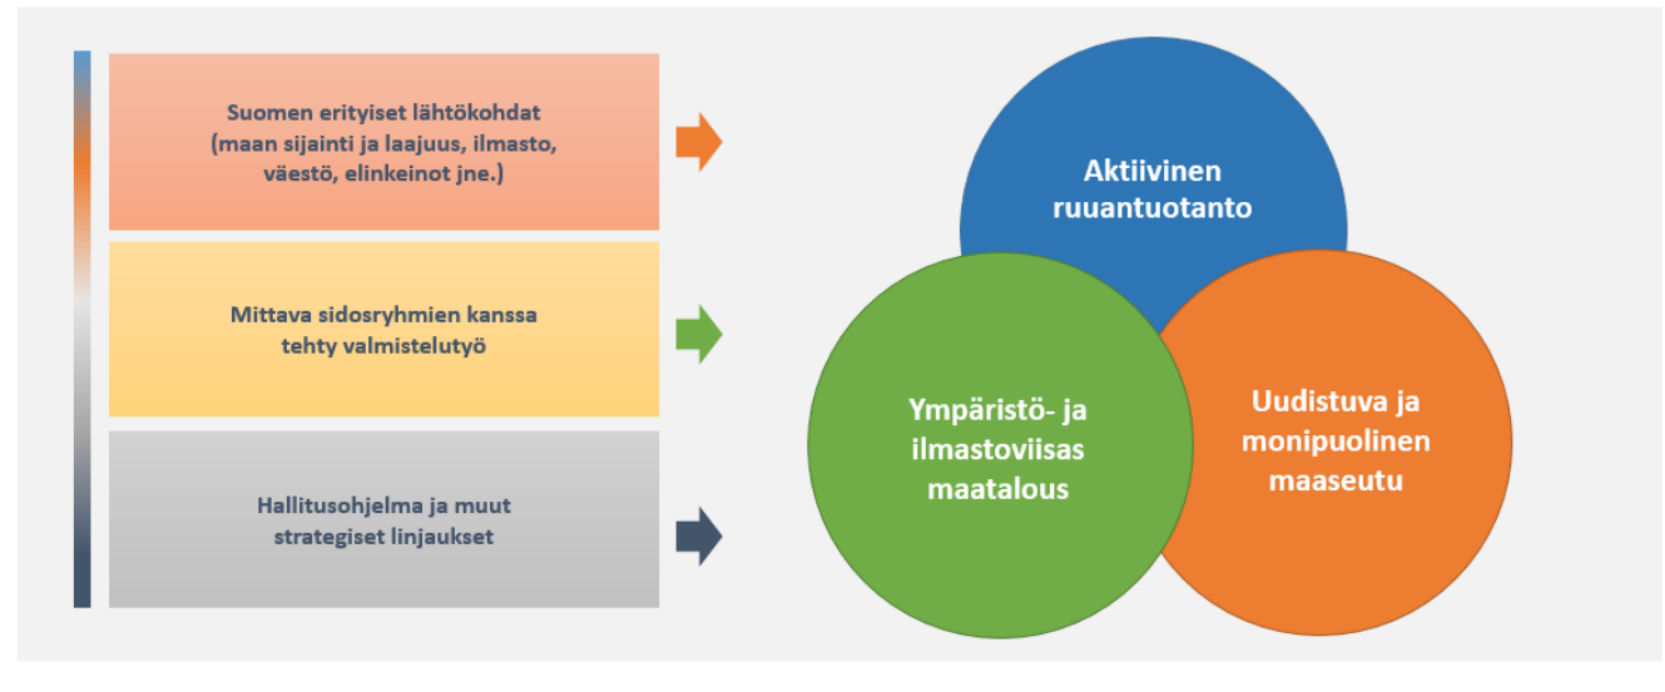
Suomen erityiset lähtökohdat (maan sijainti ja laajuus, ilmasto, väestö, elinkeinot jne.)

Mittava sidosryhmien kanssa tehty valmistelutyö

Hallitusohjelma ja muut strategiset linjaukset

Aktiivinen ruuantuotanto

Ympäristö- ja ilmastoviisas maatalous

Uudistuva ja monipuolinen maaseutu